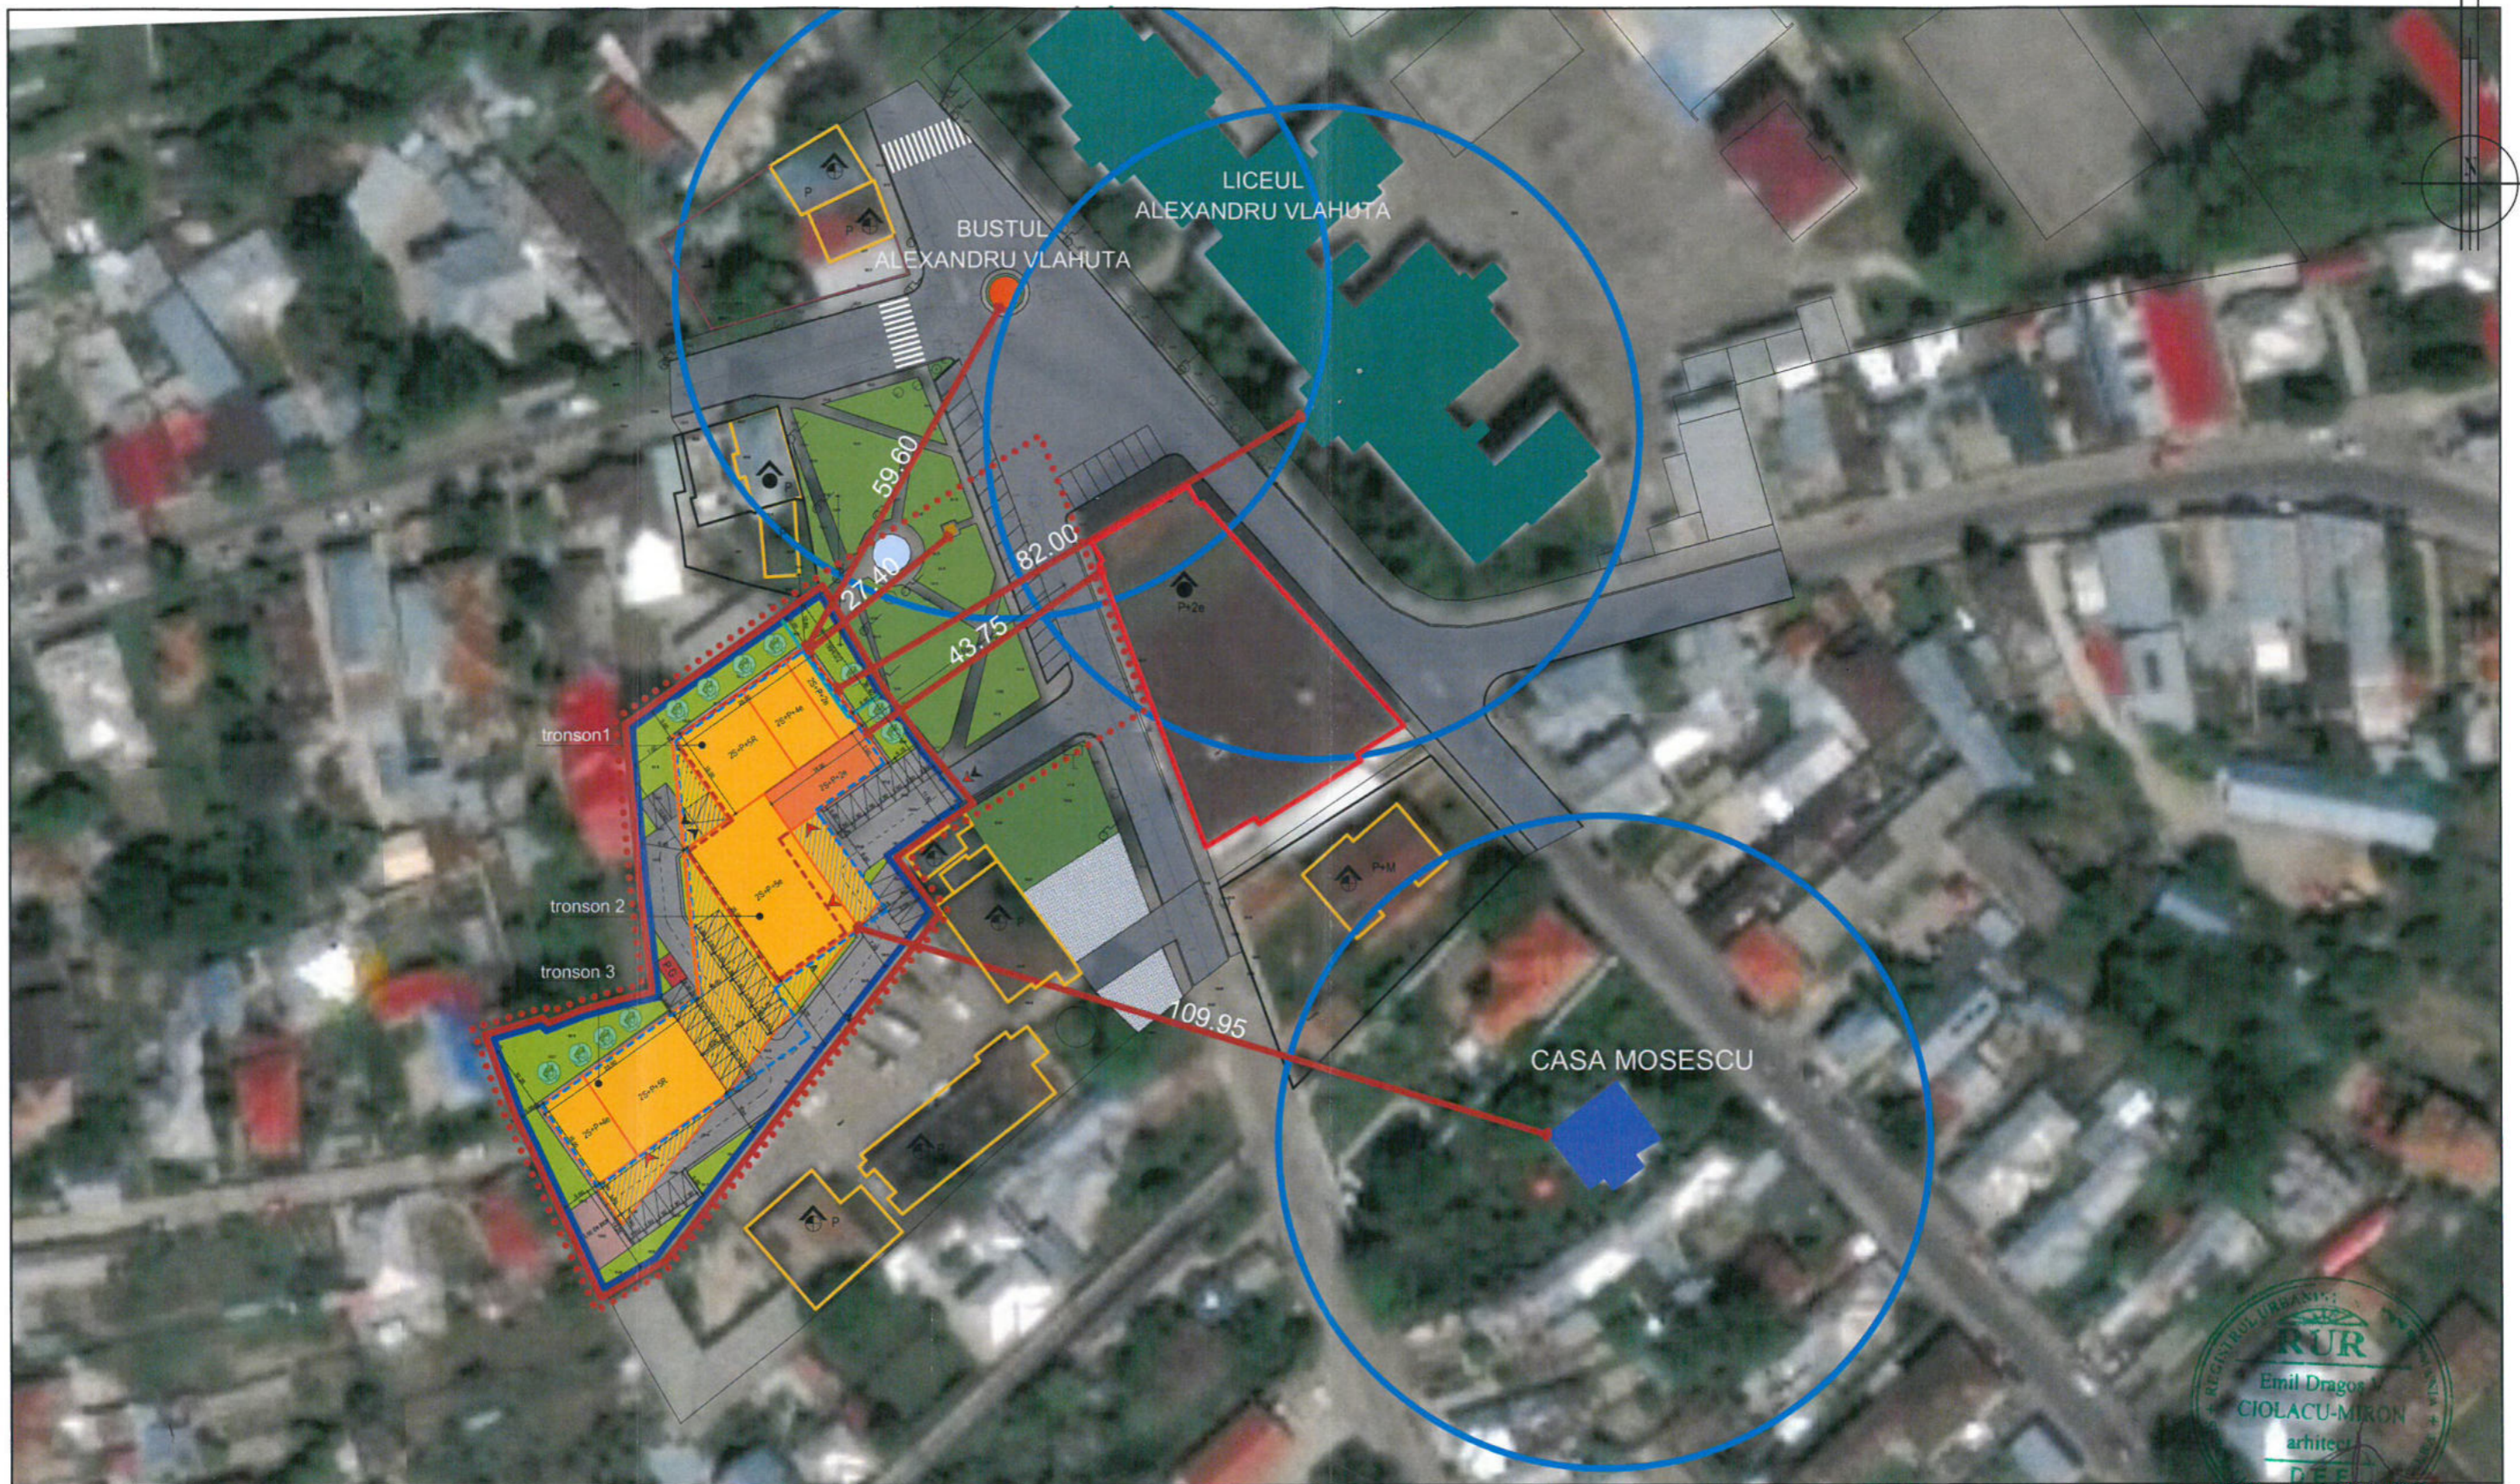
LICEUL
ALEXANDRU VLAHUTA

BUSTUL
ALEXANDRU VLAHUTA

59.60

82.00

27.40

43.75

P+2e

tronson1

tronson 2

tronson 3

P+M

109.95

CASA MOSESCU

P

P

RUR
REGISTRUL URBANIȘTILOR DIN ROMÂNIA
Emil Dragoș
CIOLACU-MIRON
arhitect
D E F